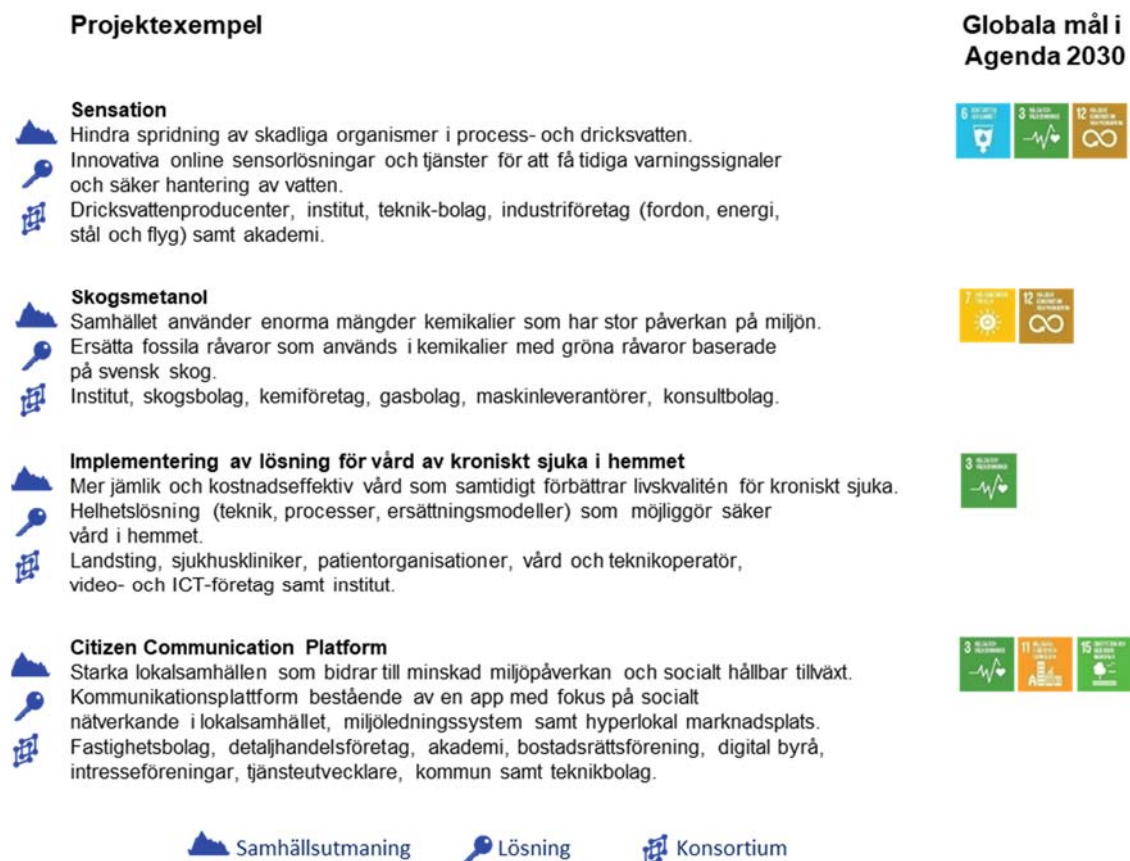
Projektexempel

Globala mål i Agenda 2030

Sensation
Hindra spridning av skadliga organismer i process- och dricksvatten.
Innovativa online sensorlösningar och tjänster för att få tidiga varningssignaler och säker hantering av vatten.
Dricksvattenproducenter, institut, teknik-bolag, industriföretag (fordon, energi, stål och flyg) samt akademi.

6 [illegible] 3 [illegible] 12 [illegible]

Skogsmetanol
Samhället använder enorma mängder kemikalier som har stor påverkan på miljön.
Ersätta fossila råvaror som används i kemikalier med gröna råvaror baserade på svensk skog.
Institut, skogsbolag, kemiföretag, gasbolag, maskinleverantörer, konsultbolag.

7 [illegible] 12 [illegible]

Implementering av lösning för vård av kroniskt sjuka i hemmet
Mer jämlik och kostnadseffektiv vård som samtidigt förbättrar livskvalitén för kroniskt sjuka.
Helhetslösning (teknik, processer, ersättningsmodeller) som möjliggör säker vård i hemmet.
Landsting, sjukhuskliniker, patientorganisationer, vård och teknikoperatör, video- och ICT-företag samt institut.

3 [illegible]

Citizen Communication Platform
Starka lokalsamhällen som bidrar till minskad miljöpåverkan och socialt hållbar tillväxt.
Kommunikationsplattform bestående av en app med fokus på socialt nätverkande i lokalsamhället, miljöledningssystem samt hyperlokal marknadsplats.
Fastighetsbolag, detaljhandelsföretag, akademi, bostadsrättsförening, digital byrå, intresseföreningar, tjänsteutvecklare, kommun samt teknikbolag.

3 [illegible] 11 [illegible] 15 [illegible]

Samhällsutmaning Lösning Konsortium